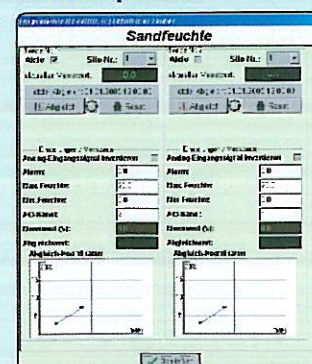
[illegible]

Sandfeuchte

Sensor 1
Aktiv ☑ Silo-Nr.: 1
aktueller Messwert: 0.0
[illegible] 21.12.2005 12:00
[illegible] Start

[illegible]
Analog-Eingangssignal invertieren
Name: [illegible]
Max. Feuchte: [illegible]
Min. Feuchte: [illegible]
A/D-Kanal: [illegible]
Messwert (V): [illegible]
Abgleichwert: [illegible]
Abgleich-Koordinaten

Sensor 2
Aktiv ☐ Silo-Nr.: 1
aktueller Messwert: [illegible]
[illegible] 21.12.2005 12:00
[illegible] Start

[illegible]
Analog-Eingangssignal invertieren
Name: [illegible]
Max. Feuchte: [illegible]
Min. Feuchte: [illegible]
A/D-Kanal: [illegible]
Messwert (V): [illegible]
Abgleichwert: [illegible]
Abgleich-Koordinaten

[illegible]